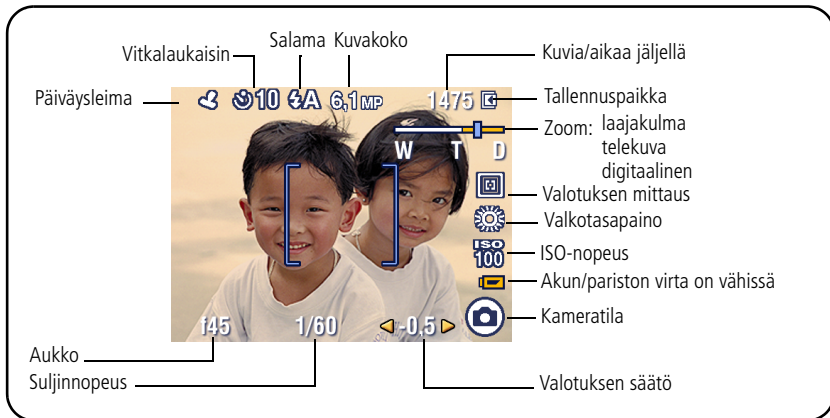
Salama Kuvakoko
Vitkalaukaisin
Päiväysleima
10
A
6,1 MP
1475
Kuvia/aikaa jäljellä
Tallennuspaikka
Zoom: laajakulma telekuva digitaalinen
W T D
Valotuksen mittaus
Valkotasapaino
ISO 100
ISO-nopeus
Akun/pariston virta on vähissä
Kameratila
f45 1/60 -0,5
Aukko
Suljinnopeus
Valotuksen säätö